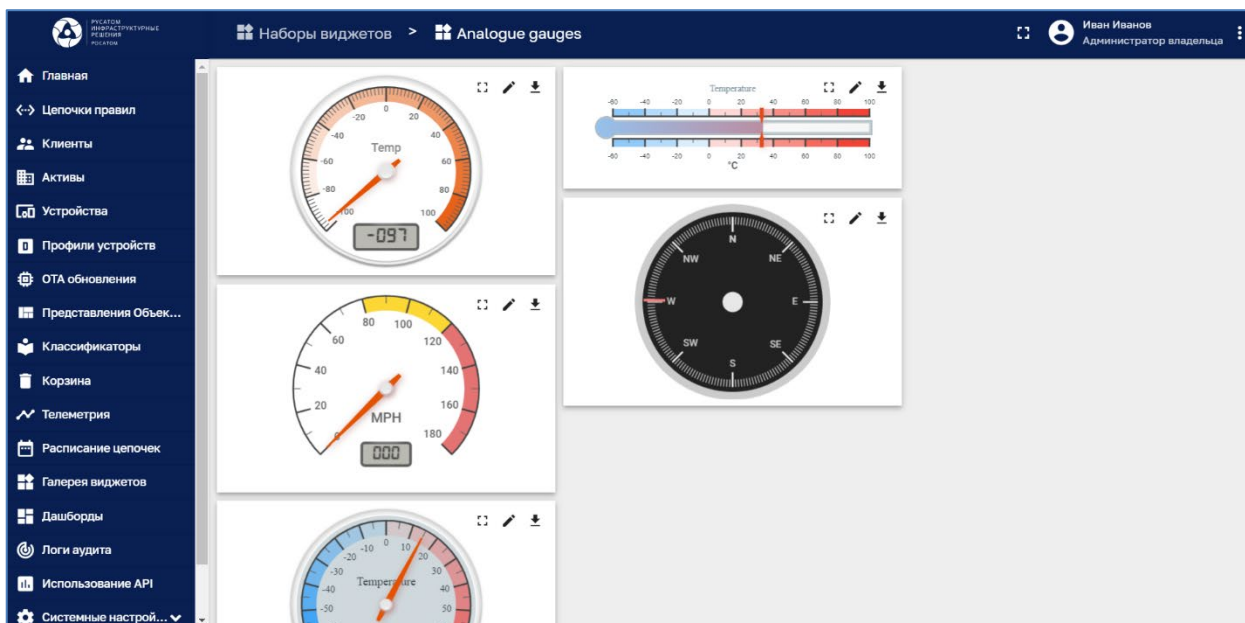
РУСАТОМ ИНФРАСТРУКТУРНЫЕ РЕШЕНИЯ РОСАТОМ

Наборы виджетов > Analogue gauges

Иван Иванов
Администратор владельца

Главная
Цепочки правил
Клиенты
Активы
Устройства
Профили устройств
OTA обновления
Представления Объек...
Классификаторы
Корзина
Телеметрия
Расписание цепочек
Галерея виджетов
Дашборды
Логи аудита
Использование API
Системные настрой...

-20 0 20 -40 40 Temp -60 60 -80 80 -100 100
-097

Temperature
-60 -40 -20 0 20 40 60 80 100
-60 -40 -20 0 20 40 60 80 100
°C

N NW NE W E SW SE S

80 100 60 120 40 140 20 160 MPH 180
000

-10 0 10 -20 20 -30 30 -40 Temperature 40 -50 50